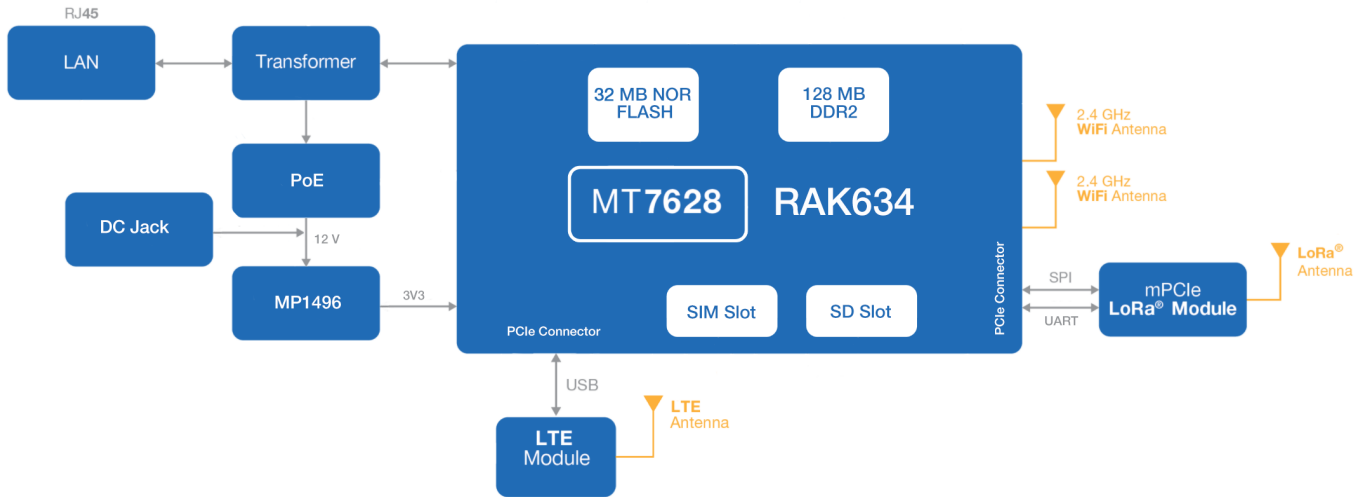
RJ45

LAN

Transformer

PoE

DC Jack

12 V

MP1496

3V3

32 MB NOR FLASH

128 MB DDR2

MT7628

RAK634

SIM Slot

SD Slot

PCIe Connector

PCIe Connector

2.4 GHz WiFi Antenna

2.4 GHz WiFi Antenna

SPI

UART

mPCIe LoRa® Module

LoRa® Antenna

USB

LTE Module

LTE Antenna